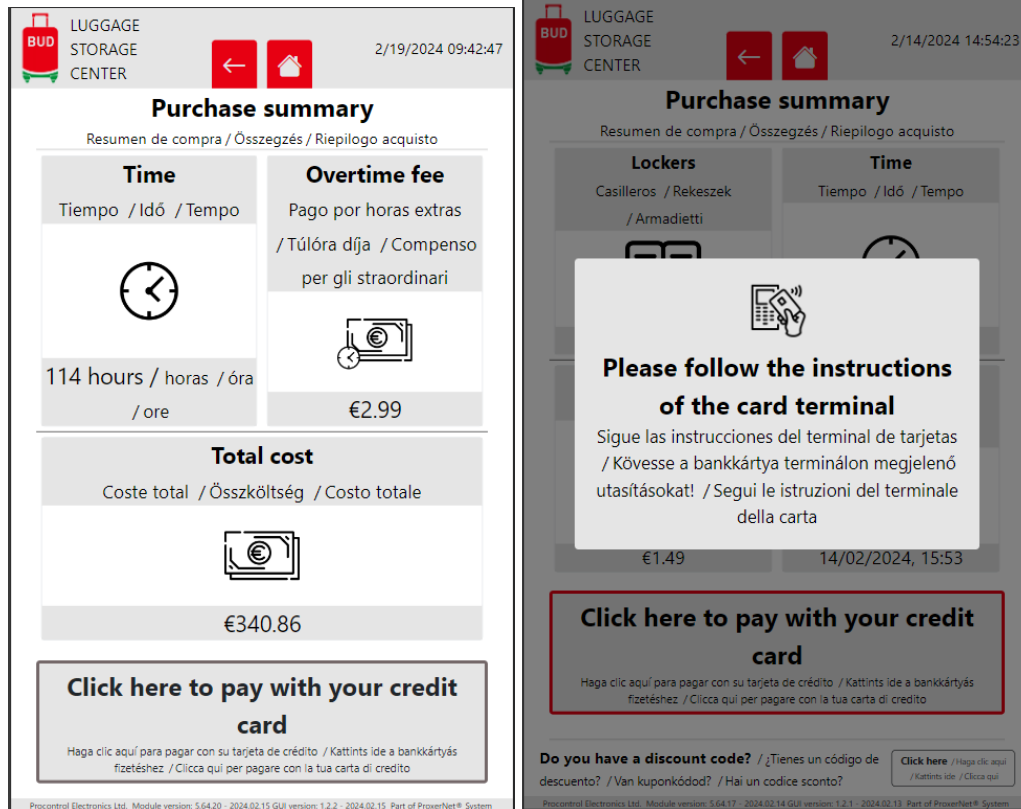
BUD

LUGGAGE STORAGE CENTER

←

2/19/2024 09:42:47

Purchase summary

Resumen de compra / Összegzés / Riepilogo acquisto

Time

Tiempo / Idő / Tempo

114 hours / horas / óra / ore

Overtime fee

Pago por horas extras / Túlóra díja / Compenso per gli straordinari

€2.99

Total cost

Coste total / Összköltség / Costo totale

€340.86

Click here to pay with your credit card

Haga clic aquí para pagar con su tarjeta de crédito / Kattints ide a bankkártyás fizetéshez / Clicca qui per pagare con la tua carta di credito

Procontrol Electronics Ltd. Module version: 5.64.20 - 2024.02.15 GUI version: 1.2.2 - 2024.02.15 Part of ProxerNet® System

BUD

LUGGAGE STORAGE CENTER

←

2/14/2024 14:54:23

Purchase summary

Resumen de compra / Összegzés / Riepilogo acquisto

Lockers

Casilleros / Rekeszek / Armadietti

Time

Tiempo / Idő / Tempo

Please follow the instructions of the card terminal

Sigue las instrucciones del terminal de tarjetas / Kövesse a bankkártya terminálon megjelenő utasításokat! / Segui le istruzioni del terminale della carta

€1.49

14/02/2024, 15:53

Click here to pay with your credit card

Haga clic aquí para pagar con su tarjeta de crédito / Kattints ide a bankkártyás fizetéshez / Clicca qui per pagare con la tua carta di credito

Do you have a discount code? / ¿Tienes un código de descuento? / Van kuponkódod? / Hai un codice sconto?

Click here / Haga clic aquí / Kattints ide / Clicca qui

Procontrol Electronics Ltd. Module version: 5.64.17 - 2024.02.14 GUI version: 1.2.1 - 2024.02.13 Part of ProxerNet® System